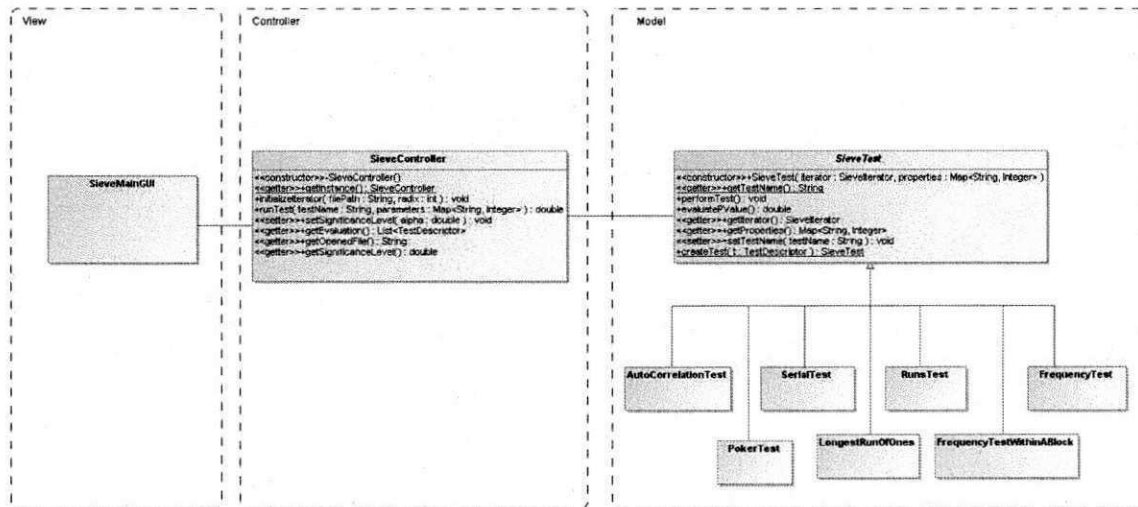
View

Controller

Model

SieveMainGUI

SieveController

<<constructor>>-SieveController()
<<getter>>+getInstance() : SieveController
+initializeIterator( filePath : String, radix : int ) : void
+runTest( testName : String, parameters : Map<String, Integer> ) : double
<<setter>>+setSignificanceLevel( alpha : double ) : void
<<getter>>+getEvaluation() : List<TestDescriptor>
<<getter>>+getOpenedFile() : String
<<getter>>+getSignificanceLevel() : double

SieveTest

<<constructor>>+SieveTest( iterator : SieveIterator, properties : Map<String, Integer> )
<<getter>>+getTestName() : String
+performTest() : void
+evaluatePValue() : double
<<getter>>+getIterator() : SieveIterator
<<getter>>+getProperties() : Map<String, Integer>
<<setter>>+setTestName( testName : String ) : void
+createTest( t : TestDescriptor ) : SieveTest

AutoCorrelationTest

SerialTest

RunsTest

FrequencyTest

PokerTest

LongestRunOfOnes

FrequencyTestWithinABlock